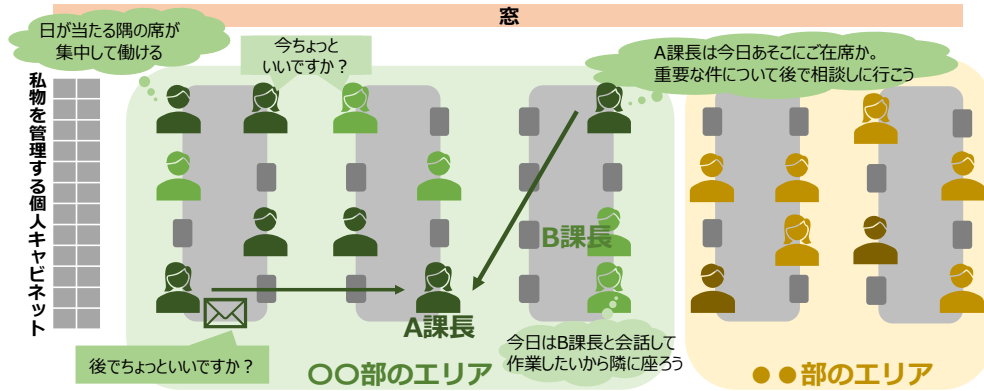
窓

日が当たる隅の席が集中して働ける

今ちょっといいですか？

A課長は今日あそこにご在席か。重要な件について後で相談しに行こう

私物を管理する個人キャビネット

B課長

A課長

後でちょっといいですか？

今日はB課長と会話して作業したいから隣に座ろう

〇〇部のエリア

●●部のエリア